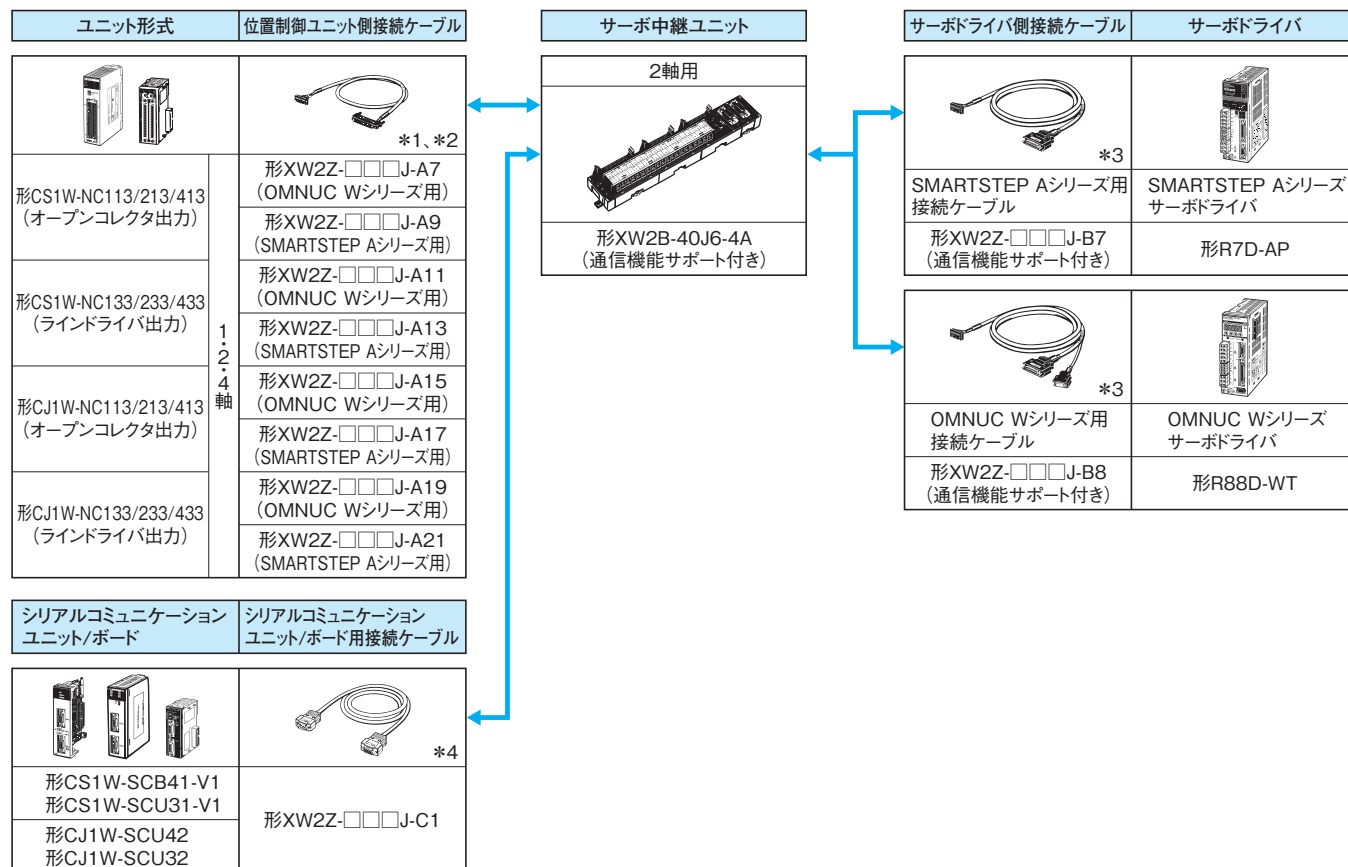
| ユニット形式 | | 位置制御ユニット側接続ケーブル |
|---|---|---|
| | | ＊1、＊2 |
| 形CS1W-NC113/213/413（オープンコレクタ出力） | 1・2・4軸 | 形XW2Z-□□□J-A7（OMNUC Wシリーズ用） |
| | | 形XW2Z-□□□J-A9（SMARTSTEP Aシリーズ用） |
| 形CS1W-NC133/233/433（ラインドライバ出力） | | 形XW2Z-□□□J-A11（OMNUC Wシリーズ用） |
| | | 形XW2Z-□□□J-A13（SMARTSTEP Aシリーズ用） |
| 形CJ1W-NC113/213/413（オープンコレクタ出力） | | 形XW2Z-□□□J-A15（OMNUC Wシリーズ用） |
| | | 形XW2Z-□□□J-A17（SMARTSTEP Aシリーズ用） |
| 形CJ1W-NC133/233/433（ラインドライバ出力） | | 形XW2Z-□□□J-A19（OMNUC Wシリーズ用） |
| | | 形XW2Z-□□□J-A21（SMARTSTEP Aシリーズ用） |

| シリアルコミュニケーションユニット/ボード | シリアルコミュニケーションユニット/ボード用接続ケーブル |
|---|---|
| | ＊4 |
| 形CS1W-SCB41-V1 形CS1W-SCU31-V1 | 形XW2Z-□□□J-C1 |
| 形CJ1W-SCU42 形CJ1W-SCU32 | |

| サーボ中継ユニット |
|---|
| 2軸用 |
| |
| 形XW2B-40J6-4A（通信機能サポート付き） |

| サーボドライバ側接続ケーブル | サーボドライバ |
|---|---|
| ＊3 | |
| SMARTSTEP Aシリーズ用接続ケーブル | SMARTSTEP Aシリーズサーボドライバ |
| 形XW2Z-□□□J-B7（通信機能サポート付き） | 形R7D-AP |

| | |
|---|---|
| ＊3 | |
| OMNUC Wシリーズ用接続ケーブル | OMNUC Wシリーズサーボドライバ |
| 形XW2Z-□□□J-B8（通信機能サポート付き） | 形R88D-WT |